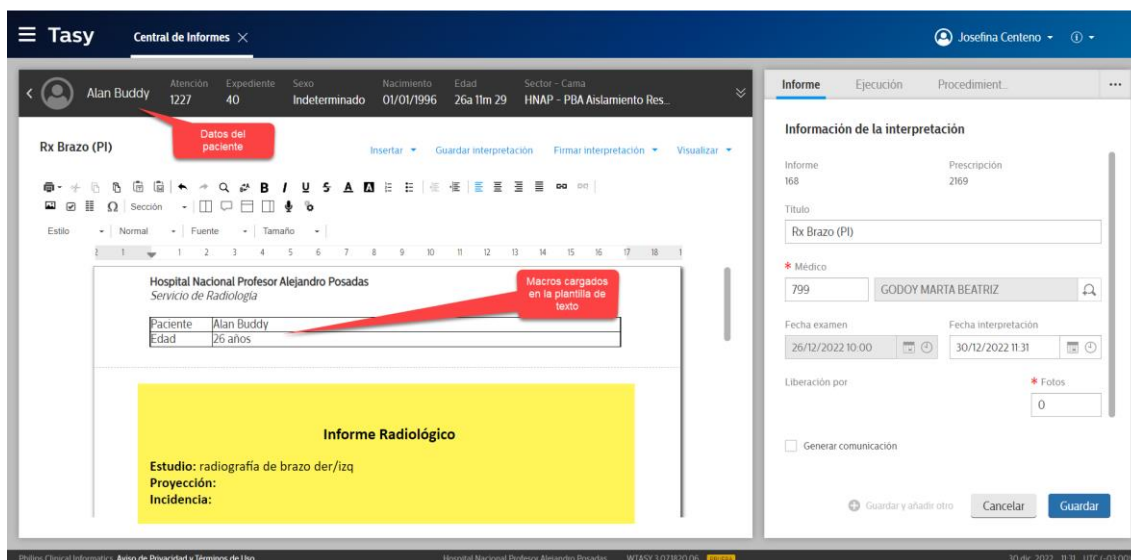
Tasy Central de Informes ×

Josefina Centeno

Alan Buddy

| Atención | Expediente | Sexo | Nacimiento | Edad | Sector - Cama |
|---|---|---|---|---|---|
| 1227 | 40 | Indeterminado | 01/01/1996 | 26a 11m 29 | HNAP - PBA Aislamiento Res... |

Datos del paciente

Rx Brazo (PI)

Insertar Guardar interpretación Firmar interpretación Visualizar

Sección

Estilo Normal Fuente Tamaño

1 2 3 4 5 6 7 8 9 10 11 12 13 14 15 16 17 18

Macros cargados en la plantilla de texto

Hospital Nacional Profesor Alejandro Posadas
Servicio de Radiología

| Paciente | Alan Buddy |
|---|---|
| Edad | 26 años |

Informe Radiológico

Estudio: radiografía de brazo der/izq
Proyección:
Incidencia:

Informe Ejecución Procedimient...

Información de la interpretación

Informe
168

Prescripción
2169

Título
Rx Brazo (PI)

* Médico
799 GODOY MARTA BEATRIZ

Fecha examen
26/12/2022 10:00

Fecha interpretación
30/12/2022 11:31

Liberación por

* Fotos
0

Generar comunicación

Guardar y añadir otro Cancelar Guardar

Philips Clinical Informatics Aviso de Privacidad y Términos de Uso Hospital Nacional Profesor Alejandro Posadas WTASY 3.07.1820.06 30 dic. 2022 11:31 UTC (-03:00)